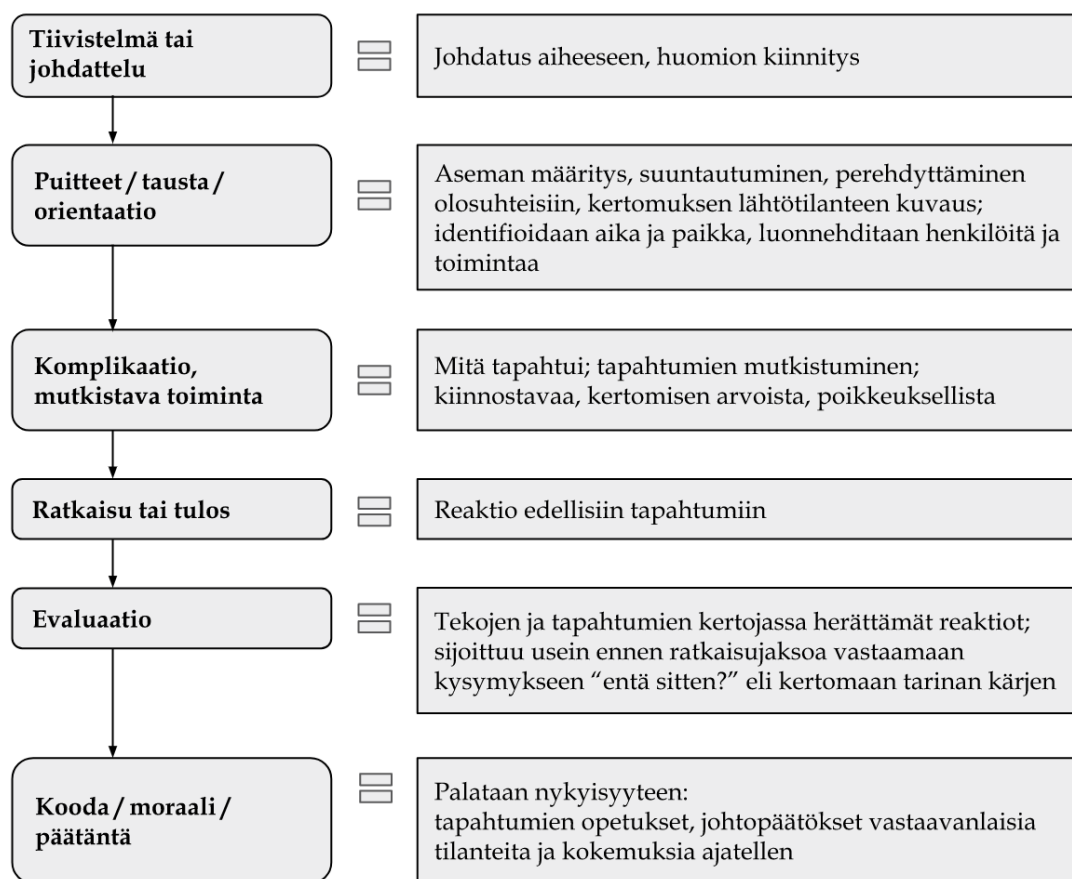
Tiivistelmä tai johdattelu

Johdatus aiheeseen, huomion kiinnitys

Puitteet / tausta / orientaatio

Aseman määritys, suuntautuminen, perehdyttäminen olosuhteisiin, kertomuksen lähtötilanteen kuvaus; identifioidaan aika ja paikka, luonnehditaan henkilöitä ja toimintaa

Komplikaatio, mutkistava toiminta

Mitä tapahtui; tapahtumien mutkistuminen; kiinnostavaa, kertomisen arvoista, poikkeuksellista

Ratkaisu tai tulos

Reaktio edellisiin tapahtumiin

Evaluaatio

Tekojen ja tapahtumien kertojassa herättämät reaktiot; sijoittuu usein ennen ratkaisujaksoa vastaamaan kysymykseen "entä sitten?" eli kertomaan tarinan kärjen

Kooda / moraali / päätäntä

Palataan nykyisyyteen:
tapahtumien opetukset, johtopäätökset vastaavanlaisia tilanteita ja kokemuksia ajatellen